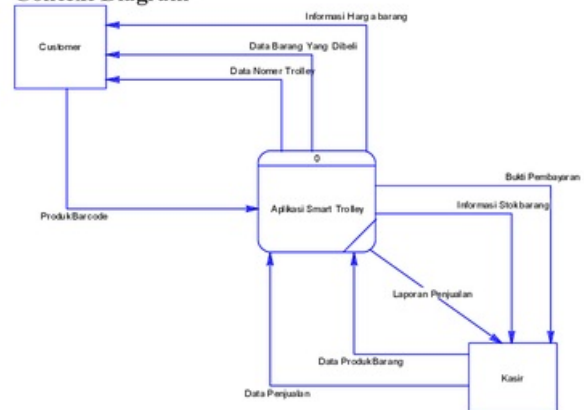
Context Diagram

Customer

Informasi Harg a barang

Data Barang Yang Dibeli

Data Nomer Trolley

0

Aplikasi Smart Trolley

ProdukBarcode

Bukti Pembayaran

Informasi Stokbarang

Laporan Penjualan

Data ProdukBarang

Data Penjualan

Kasir